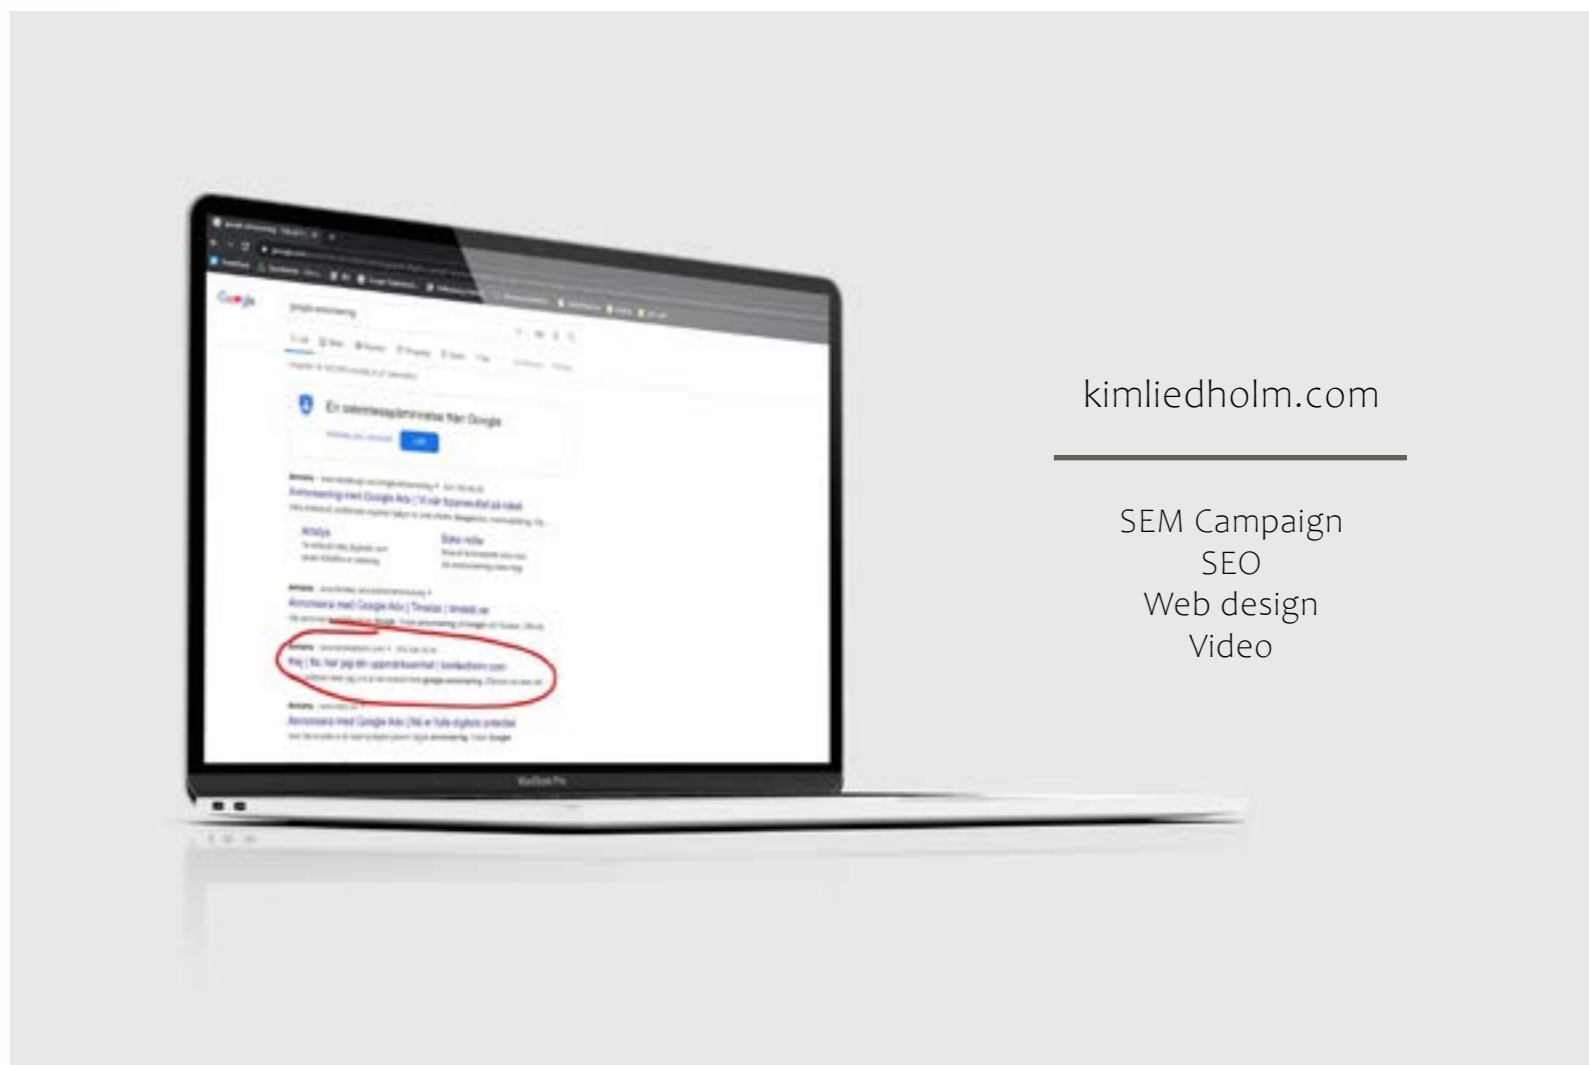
Google

google annonsering

En sekretesspåminnelse från Google

Annonsering med Google Ads

Annonsera med Google Ads

Annonsera med Google Ads

MacBook Pro

kimliedholm.com

SEM Campaign
SEO
Web design
Video